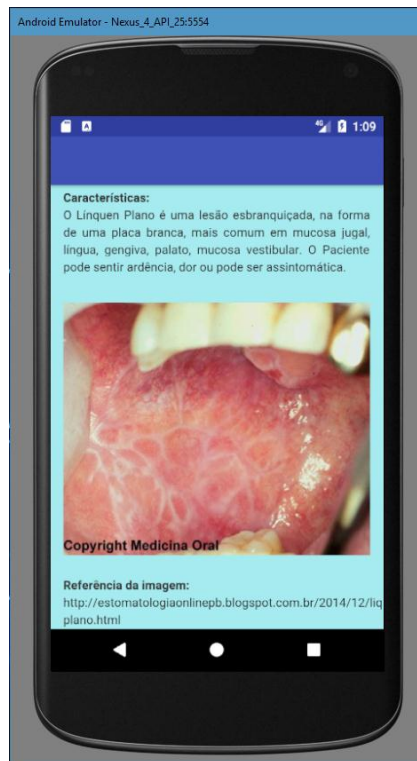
Android Emulator - Nexus_4_API_25:5554

A

4G 1:09

Características:
O Línquen Plano é uma lesão esbranquiçada, na forma de uma placa branca, mais comum em mucosa jugal, língua, gengiva, palato, mucosa vestibular. O Paciente pode sentir ardência, dor ou pode ser assintomática.

Copyright Medicina Oral

Referência da imagem:
http://estomatologiaonlinepb.blogspot.com.br/2014/12/liq plano.html